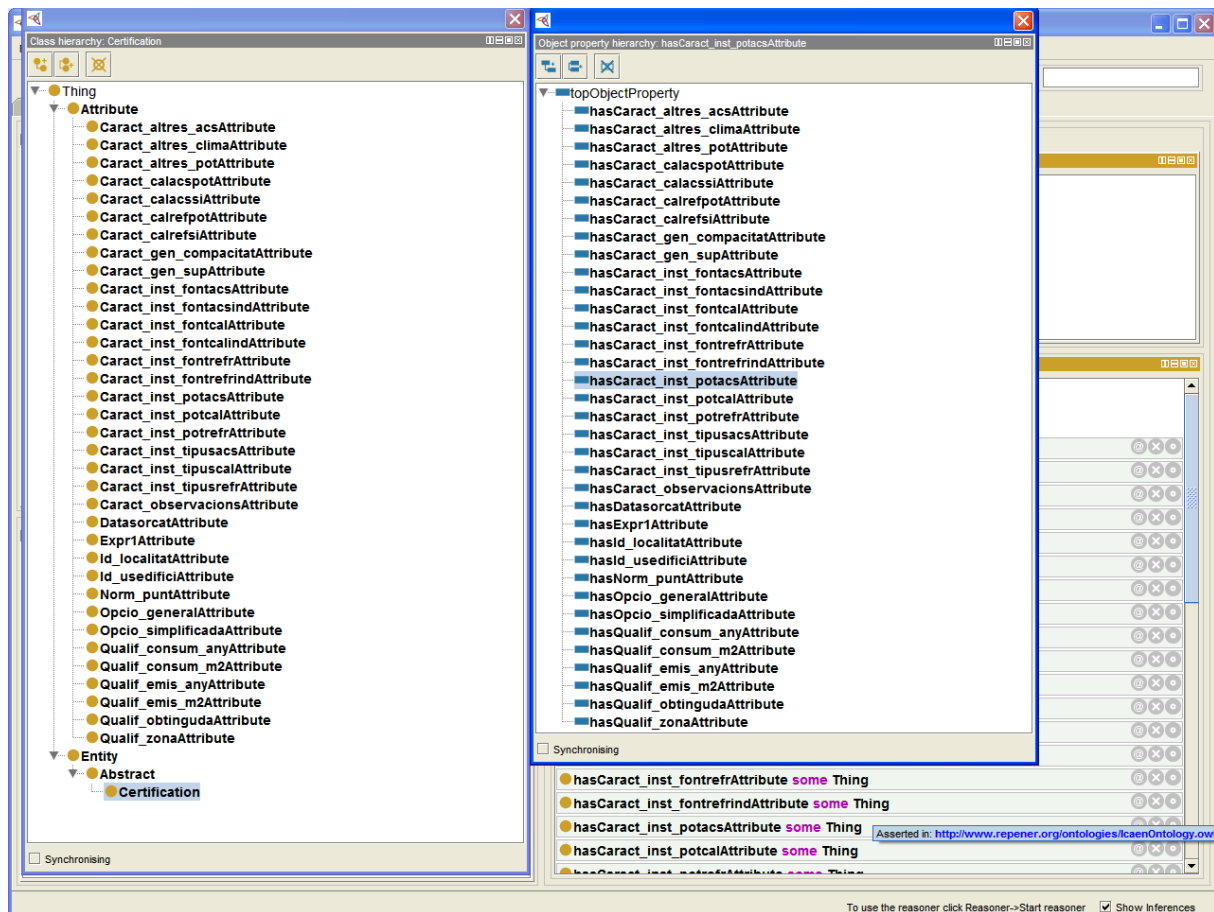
Class hierarchy: Certification

Thing
Attribute
Caract_altres_acsAttribute
Caract_altres_climaAttribute
Caract_altres_potAttribute
Caract_calacspotAttribute
Caract_calacssiAttribute
Caract_calrefpotAttribute
Caract_calrefsiAttribute
Caract_gen_compacitatAttribute
Caract_gen_supAttribute
Caract_inst_fontacsAttribute
Caract_inst_fontacsindAttribute
Caract_inst_fontcalAttribute
Caract_inst_fontcalindAttribute
Caract_inst_fontrefrAttribute
Caract_inst_fontrefrindAttribute
Caract_inst_potacsAttribute
Caract_inst_potcalAttribute
Caract_inst_potrefrAttribute
Caract_inst_tipusacsAttribute
Caract_inst_tipuscalAttribute
Caract_inst_tipusrefrAttribute
Caract_observacionsAttribute
DatasorcatAttribute
Expr1Attribute
Id_localitatAttribute
Id_usedificiAttribute
Norm_puntAttribute
Opcio_generalAttribute
Opcio_simplificadaAttribute
Qualif_consum_anyAttribute
Qualif_consum_m2Attribute
Qualif_emis_anyAttribute
Qualif_emis_m2Attribute
Qualif_obtingudaAttribute
Qualif_zonaAttribute
Entity
Abstract
Certification

Synchronising

Object property hierarchy: hasCaract_inst_potacsAttribute

topObjectProperty
hasCaract_altres_acsAttribute
hasCaract_altres_climaAttribute
hasCaract_altres_potAttribute
hasCaract_calacspotAttribute
hasCaract_calacssiAttribute
hasCaract_calrefpotAttribute
hasCaract_calrefsiAttribute
hasCaract_gen_compacitatAttribute
hasCaract_gen_supAttribute
hasCaract_inst_fontacsAttribute
hasCaract_inst_fontacsindAttribute
hasCaract_inst_fontcalAttribute
hasCaract_inst_fontcalindAttribute
hasCaract_inst_fontrefrAttribute
hasCaract_inst_fontrefrindAttribute
hasCaract_inst_potacsAttribute
hasCaract_inst_potcalAttribute
hasCaract_inst_potrefrAttribute
hasCaract_inst_tipusacsAttribute
hasCaract_inst_tipuscalAttribute
hasCaract_inst_tipusrefrAttribute
hasCaract_observacionsAttribute
hasDatasorcatAttribute
hasExpr1Attribute
hasId_localitatAttribute
hasId_usedificiAttribute
hasNorm_puntAttribute
hasOpcio_generalAttribute
hasOpcio_simplificadaAttribute
hasQualif_consum_anyAttribute
hasQualif_consum_m2Attribute
hasQualif_emis_anyAttribute
hasQualif_emis_m2Attribute
hasQualif_obtingudaAttribute
hasQualif_zonaAttribute

Synchronising

hasCaract_inst_fontrefrAttribute some Thing
hasCaract_inst_fontrefrindAttribute some Thing
hasCaract_inst_potacsAttribute some Thing
Asserted in: http://www.repener.org/ontologies/IcaenOntology.ow
hasCaract_inst_potcalAttribute some Thing

To use the reasoner click Reasoner->Start reasoner
Show Inferences